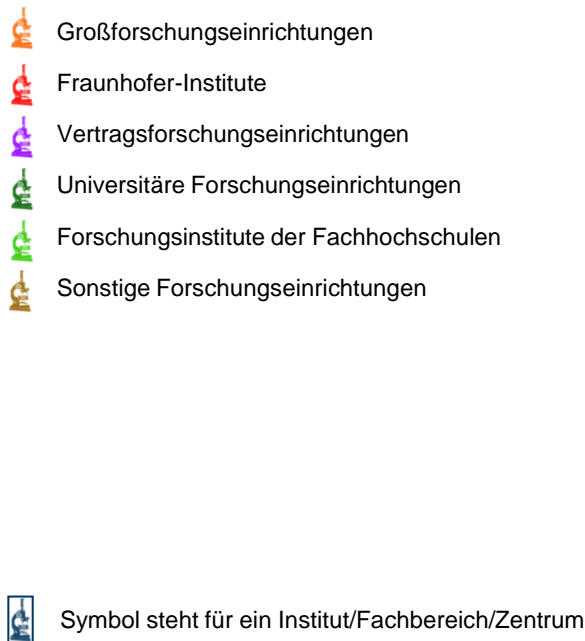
Großforschungseinrichtungen
Fraunhofer-Institute
Vertragsforschungseinrichtungen
Universitäre Forschungseinrichtungen
Forschungsinstitute der Fachhochschulen
Sonstige Forschungseinrichtungen

Symbol steht für ein Institut/Fachbereich/Zentrum